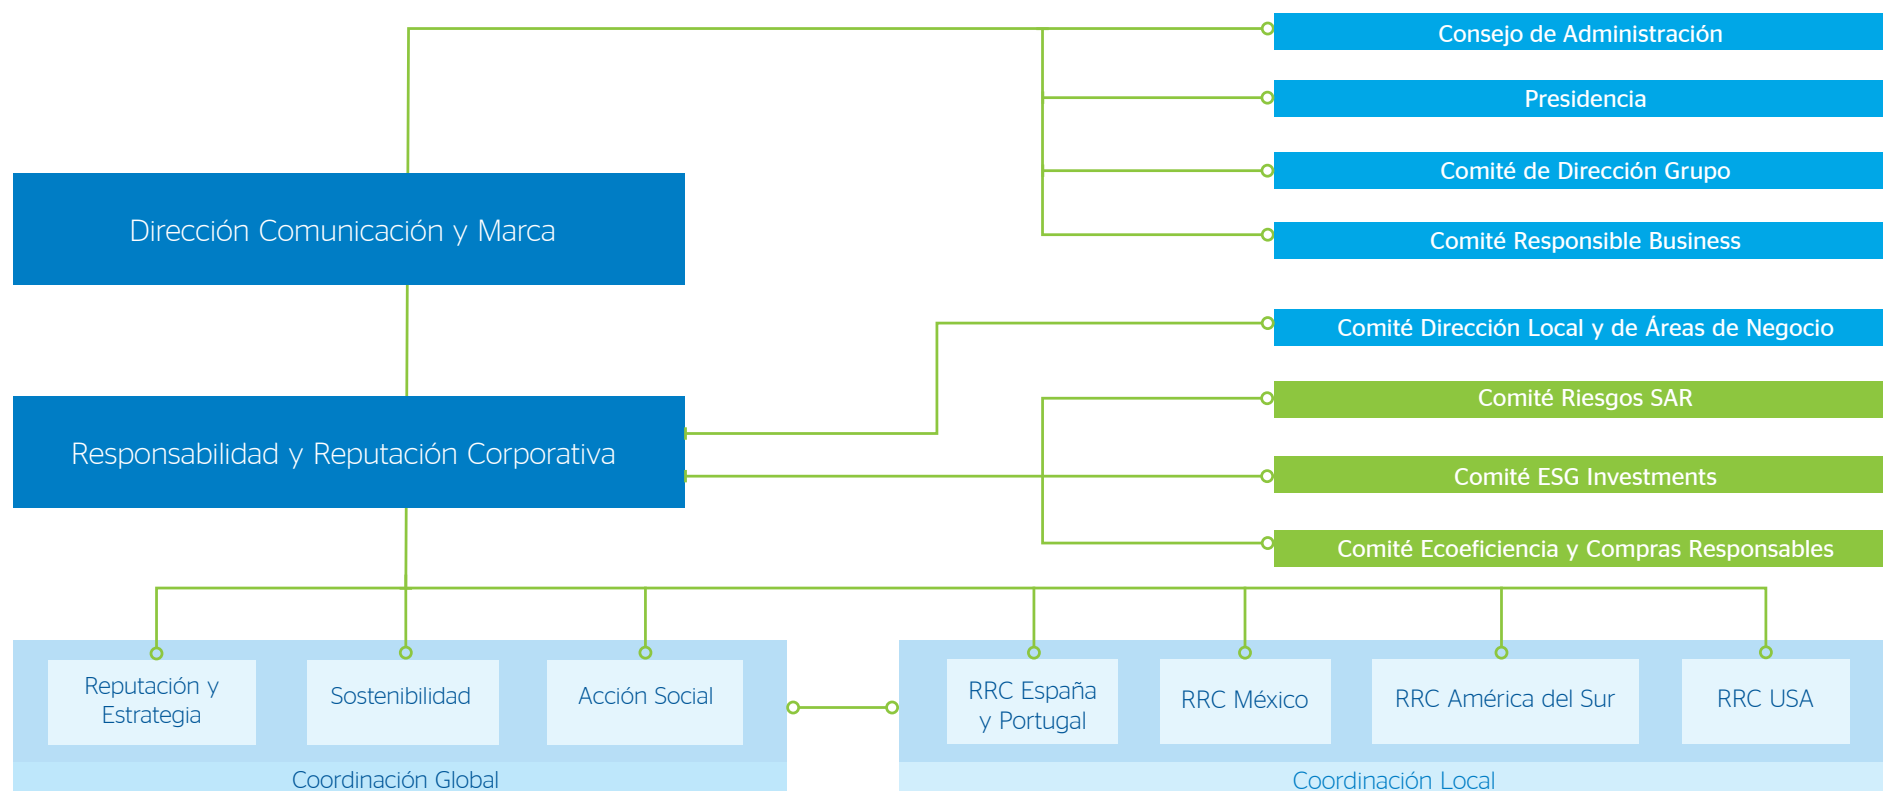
Consejo de Administración

Presidencia

Comité de Dirección Grupo

Comité Responsible Business

Dirección Comunicación y Marca

Comité Dirección Local y de Áreas de Negocio

Comité Riesgos SAR

Responsabilidad y Reputación Corporativa

Comité ESG Investments

Comité Ecoeficiencia y Compras Responsables

Reputación y Estrategia

Sostenibilidad

Acción Social

Coordinación Global

RRC España y Portugal

RRC México

RRC América del Sur

RRC USA

Coordinación Local